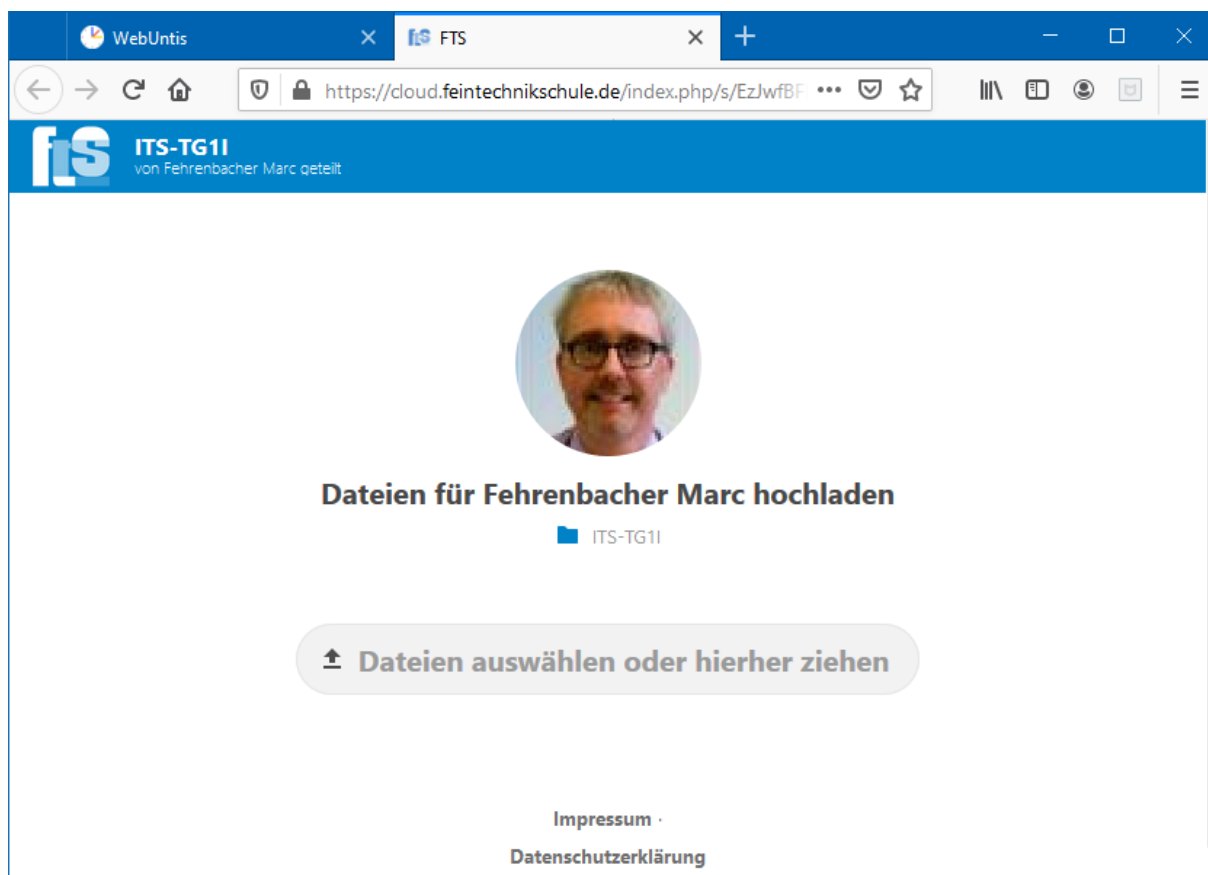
WebUntis

FTS

https://cloud.feintechnikschule.de/index.php/s/EzJwfBF

ITS-TG1I
von Fehrenbacher Marc geteilt

Dateien für Fehrenbacher Marc hochladen

ITS-TG1I

Dateien auswählen oder hierher ziehen

Impressum ·
Datenschutzerklärung